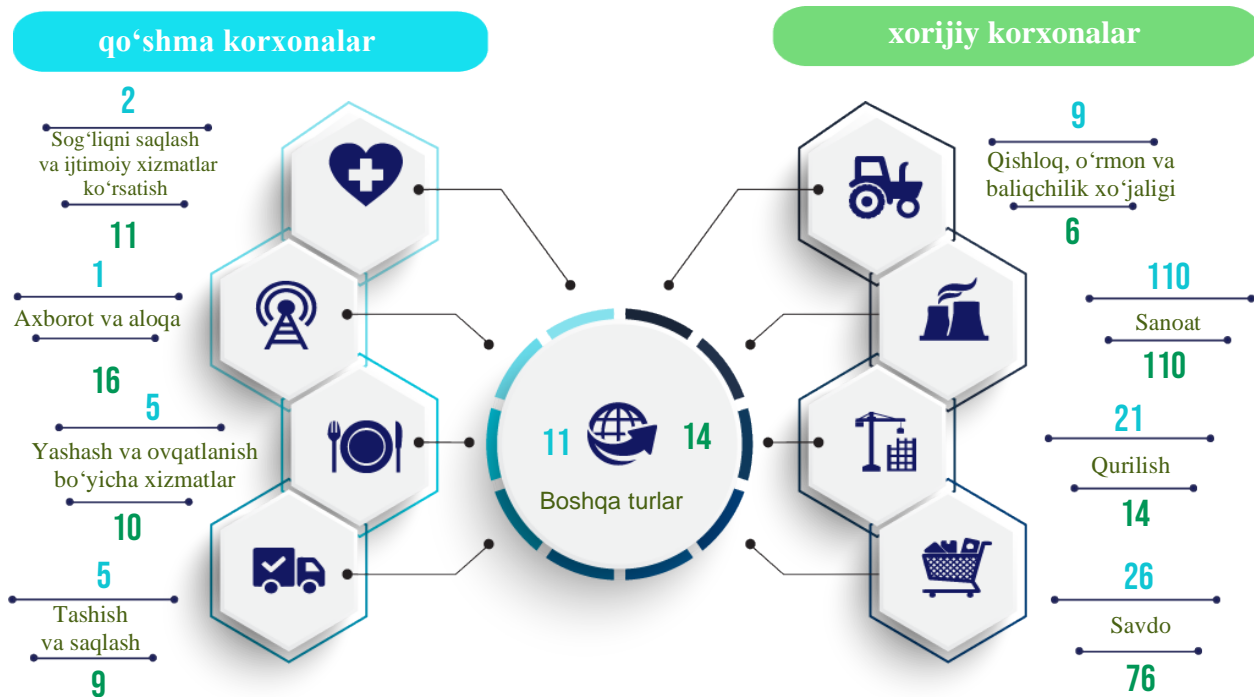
qo‘shma korxonalar

xorijiy korxonalar

2
Sog‘liqni saqlash va ijtimoiy xizmatlar ko‘rsatish
11

1
Axborot va aloqa
16

5
Yashash va ovqatlanish bo‘yicha xizmatlar
10

5
Tashish va saqlash
9

11
Boshqa turlar
14

9
Qishloq, o‘rmon va baliqchilik xo‘jaligi
6

110
Sanoat
110

21
Qurilish
14

26
Savdo
76